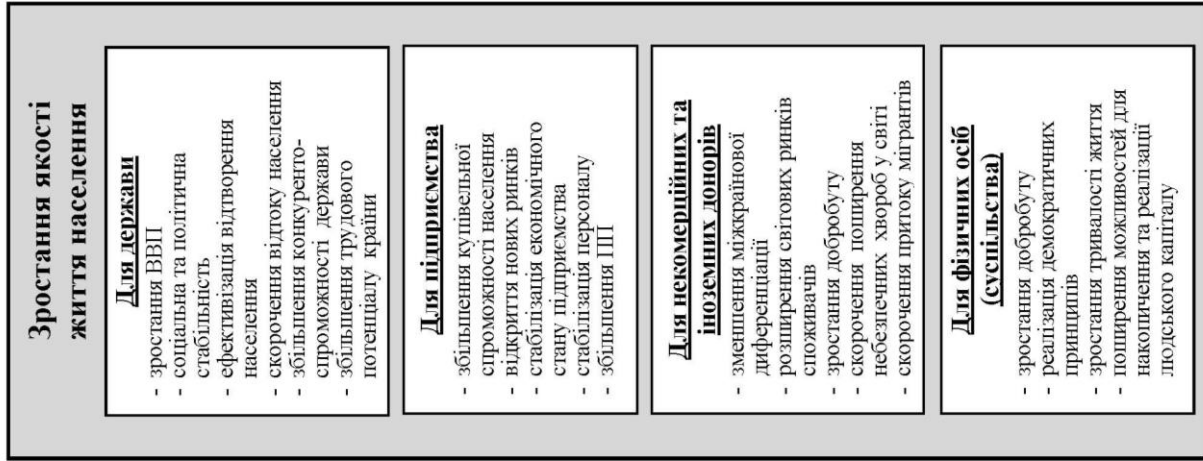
Зростання якості життя населення

Для держави
- зростання ВВП
- соціальна та політична стабільність
- ефективізація відтворення населення
- скорочення відтоку населення
- збільшення конкурентоспроможності держави
- збільшення трудового потенціалу країни

Для підприємства
- збільшення купівельної спроможності населення
- відкриття нових ринків
- стабілізація економічного стану підприємства
- стабілізація персоналу
- збільшення ПП

Для некомерційних та іноземних донорів
- зменшення міжкраїнової диференціації
- розширення світових ринків споживачів
- зростання добробуту
- скорочення поширення небезпечних хвороб у світі
- скорочення притоку мігрантів

Для фізичних осіб (суспільства)
- зростання добробуту
- реалізація демократичних принципів
- зростання тривалості життя
- поширення можливостей для накопичення та реалізації людського капіталу